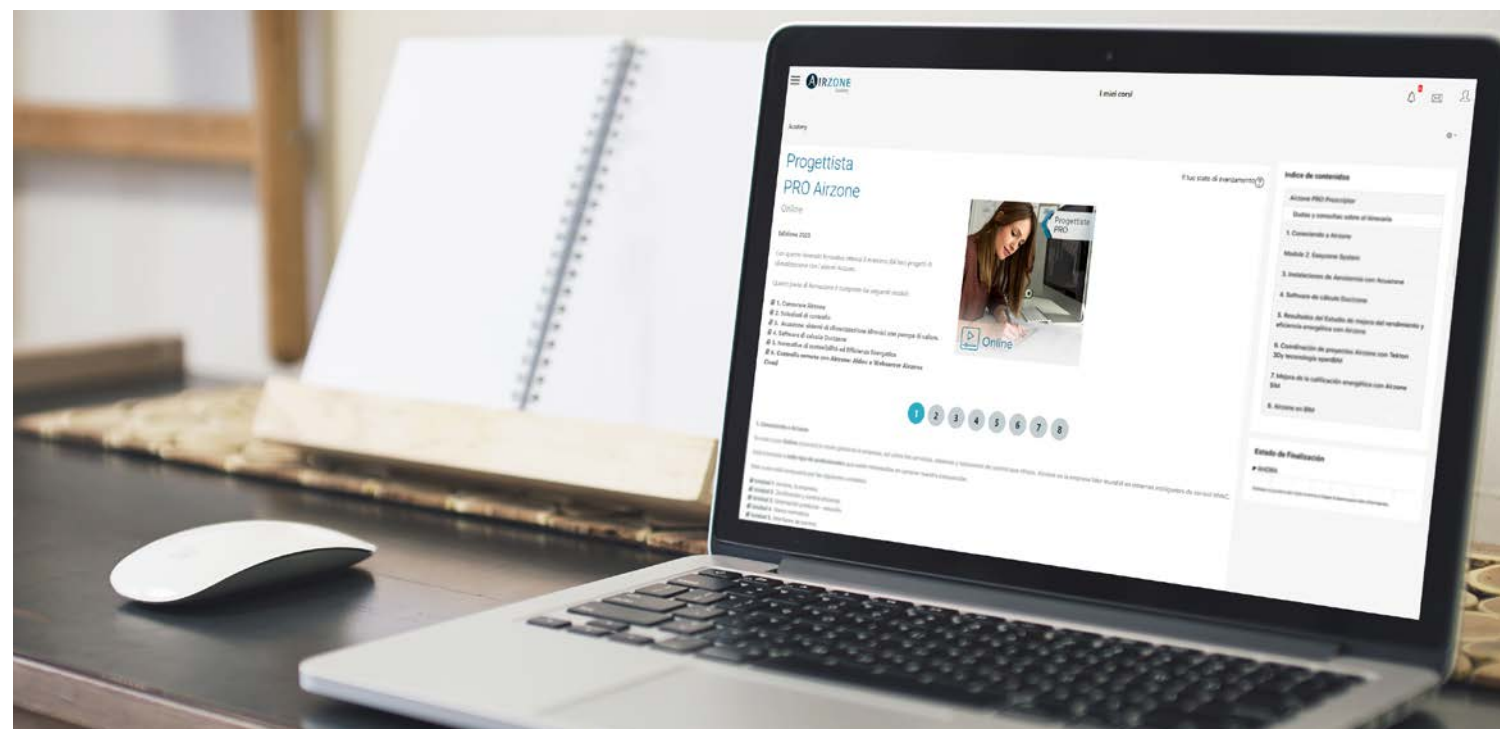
AIRZONE

I miei corsi

Academy

Progettista
PRO Airzone
Online

Edizione 2020

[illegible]

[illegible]

1. Conoscere Airzone
2. Soluzioni di comodo
3. Acuzione: sistemi di diversificazione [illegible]
4. Software di calcolo Ductzone
5. Normativa di sostenibilità ed Efficienza Energetica
6. Controllo remoto con Airzone Aidoo e Webserver Airzone Cloud

Progettista PRO

Online

Il tuo stato di avanzamento

1 2 3 4 5 6 7 8

1. Conociendo a Airzone

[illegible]

Indice de contenidos

Airzone PRO Prescriptor

Dudas y consultas sobre el itinerario

1. Conociendo a Airzone

Módulo 2: Easyzone System

3. Instalaciones de Aerotermia con Acuazone

4. Software de cálculo Ductzone

5. Resultados del Estudio de mejora del rendimiento y eficiencia energética con Airzone

6. Coordinación de proyectos Airzone con Tekton 3D y tecnología openBIM

7. Mejora de la calificación energética con Airzone BIM

8. Airzone en BIM

Estado de Finalización

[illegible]